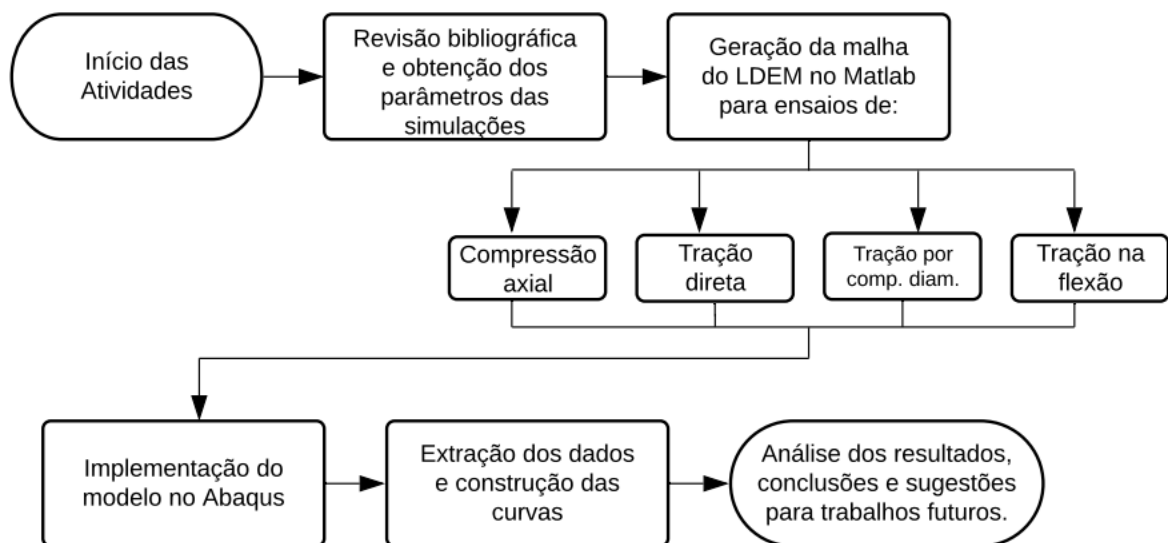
Início das Atividades

Revisão bibliográfica e obtenção dos parâmetros das simulações

Geração da malha do LDEM no Matlab para ensaios de:

Compressão axial

Tração direta

Tração por comp. diam.

Tração na flexão

Implementação do modelo no Abaqus

Extração dos dados e construção das curvas

Análise dos resultados, conclusões e sugestões para trabalhos futuros.